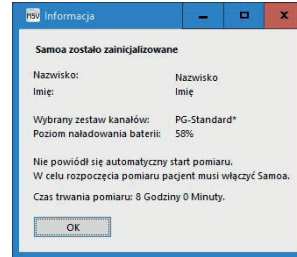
nsv Informacja

Samoa zostało zainicjalizowane

Nazwisko: Nazwisko
Imię: Imię

Wybrany zestaw kanałów: PG-Standard*
Poziom naładowania baterii: 58%

Nie powiódł się automatyczny start pomiaru.
W celu rozpoczęcia pomiaru pacjent musi włączyć Samoa.

Czas trwania pomiaru: 8 Godziny 0 Minuty.

OK